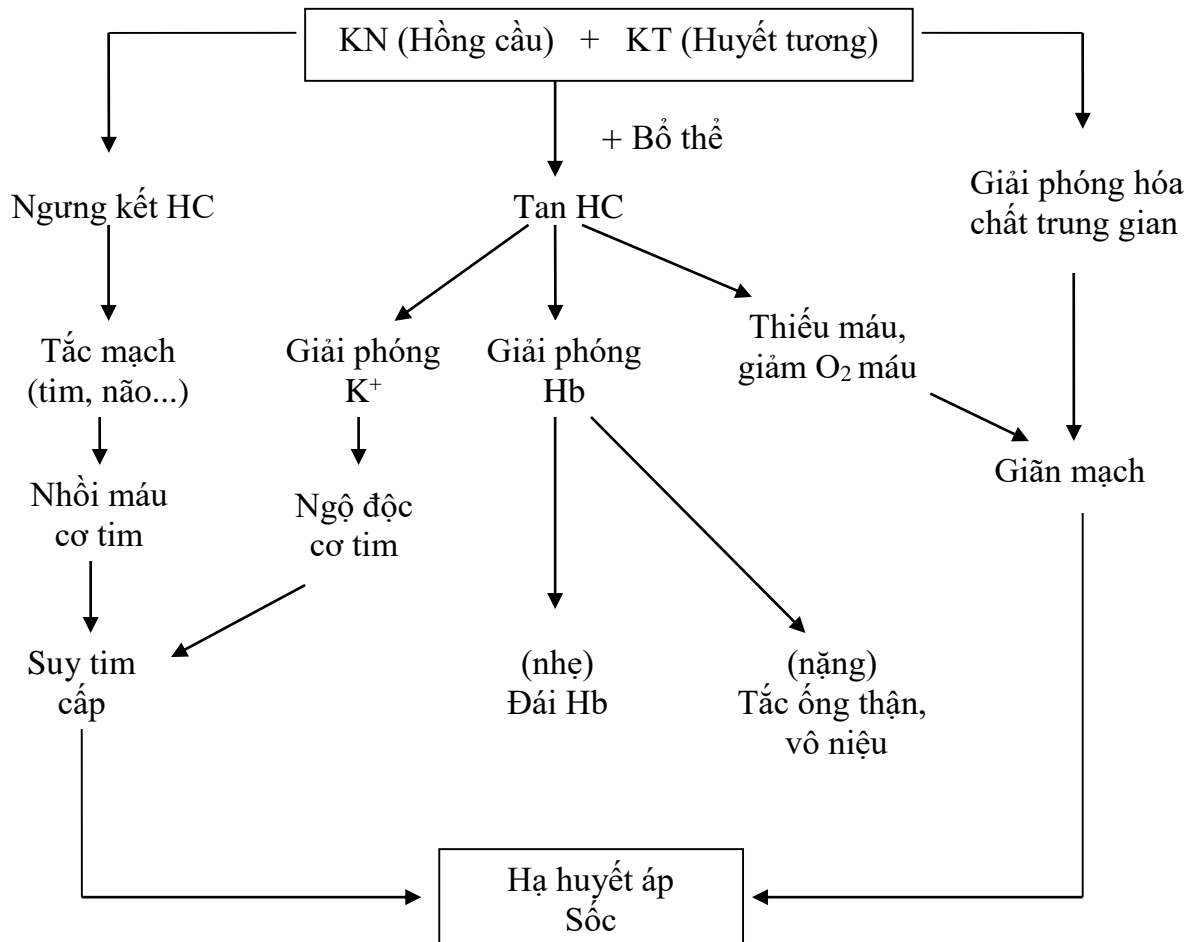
KN (Hồng cầu) + KT (Huyết tương)

+ Bổ thể

Ngưng kết HC

Tan HC

Giải phóng hóa chất trung gian

Tắc mạch (tim, não...)

Giải phóng $K^+$

Giải phóng Hb

Thiếu máu, giảm $O_2$ máu

Giãn mạch

Nhồi máu cơ tim

Ngộ độc cơ tim

Suy tim cấp

(nhẹ) Đái Hb

(nặng) Tắc ống thận, vô niệu

Hạ huyết áp
Sốc